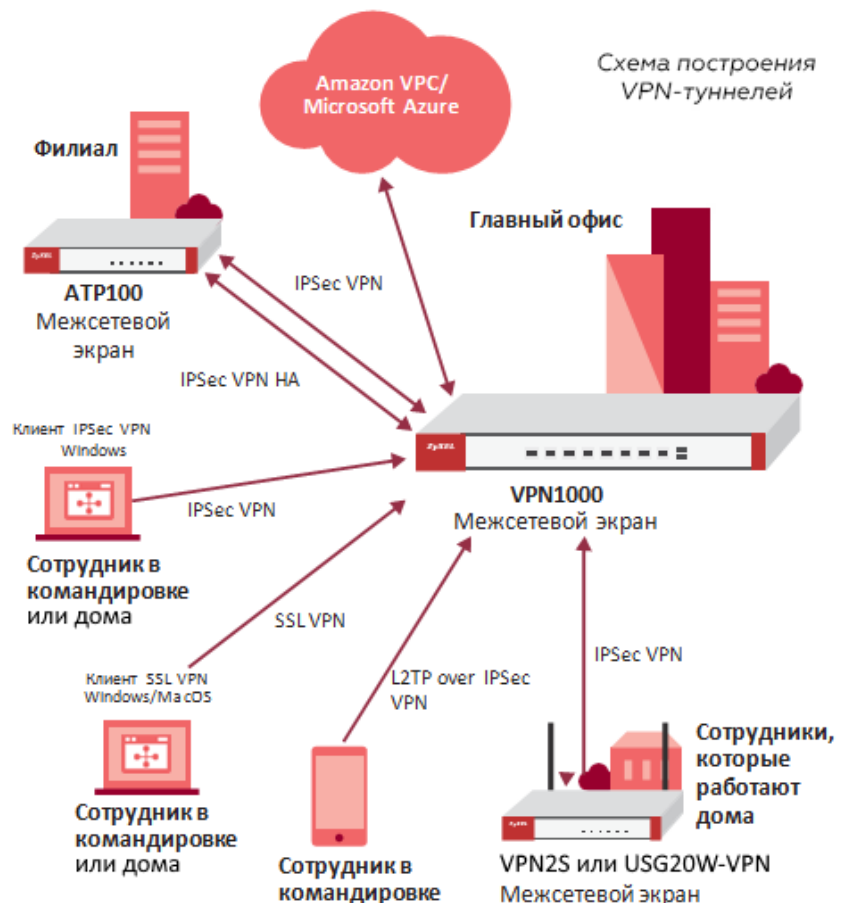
Схема построения VPN-туннелей

Amazon VPC/ Microsoft Azure

Филиал

ZyXEL

ATP100
Межсетевой экран

IPSec VPN

IPSec VPN HA

Главный офис

ZyXEL

VPN1000
Межсетевой экран

Клиент IPSec VPN Windows

IPSec VPN

Сотрудник в командировке или дома

SSL VPN

Клиент SSL VPN Windows/MacOS

Сотрудник в командировке или дома

L2TP over IPSec VPN

Сотрудник в командировке

IPSec VPN

Сотрудники, которые работают дома

ZyXEL

VPN2S или USG20W-VPN
Межсетевой экран